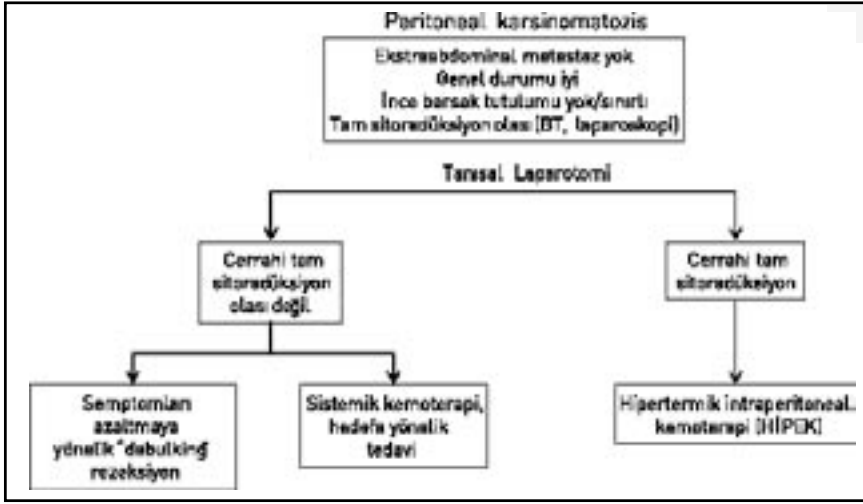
Peritoneal karsinomatozis

Ekstraabdominal metastaz yok
Genel durumu iyi
İnce barsak tutulumu yok/sınırlı
Tam sitoredüksiyon olası (BT, laparoskopi)

Tanısal Laparotomi

Cerrahi tam sitoredüksiyon olası değil

Cerrahi tam sitoredüksiyon

Semptomları azaltmaya yönelik "debulking" rezeksiyon

Sistemik kemoterapi, hedefe yönelik tedavi

Hipertermik intraperitoneal kemoterapi (HİPEK)